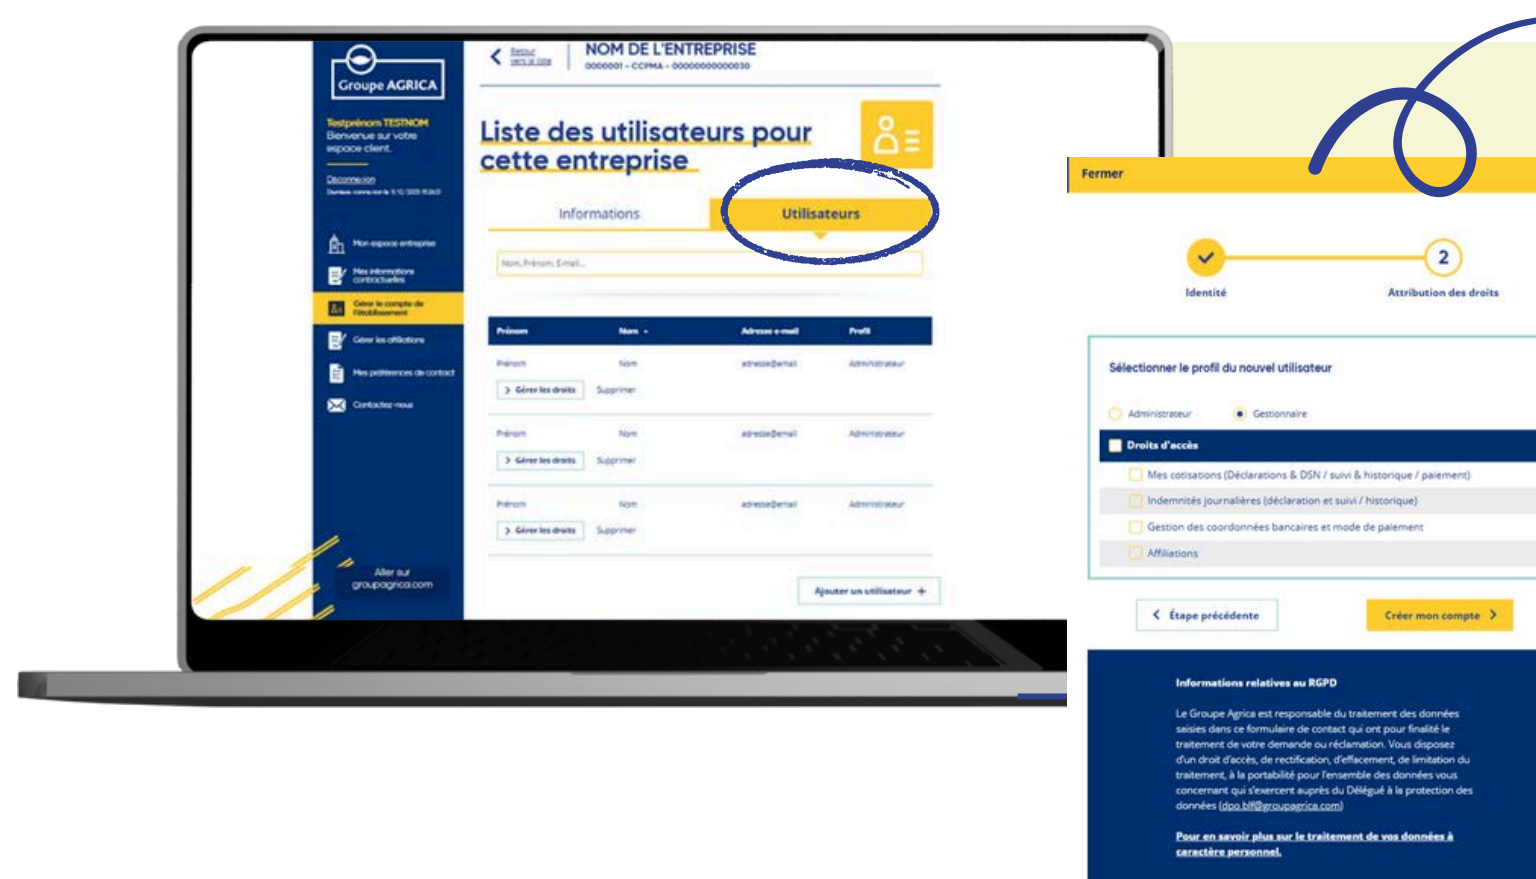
Groupe AGRICA

Testprénom TESTNOM
Bienvenue sur votre espace client.

Déconnexion
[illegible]

Mon espace entreprise
Mes informations contractuelles
Gérer le compte de l'établissement
Gérer les affiliations
Mes préférences de contact
Contactez-nous

Aller sur groupagrica.com

Retour vers la liste
NOM DE L'ENTREPRISE
0000001 - CCPMA - 00000000000030

Liste des utilisateurs pour cette entreprise

Informations
Utilisateurs

Nom, Prénom, E-mail...

| Prénom | Nom | Adresse e-mail | Profil |
|---|---|---|---|
| Prénom | Nom | adresse@email | Administrateur |
| Gérer les droits | Supprimer | | |
| Prénom | Nom | adresse@email | Administrateur |
| Gérer les droits | Supprimer | | |
| Prénom | Nom | adresse@email | Administrateur |
| Gérer les droits | Supprimer | | |

Ajouter un utilisateur +

Fermer

Identité
2
Attribution des droits

Sélectionner le profil du nouvel utilisateur

Administrateur
Gestionnaire

Droits d'accès
Mes cotisations (Déclarations & DSN / suivi & historique / paiement)
Indemnités journalières (déclaration et suivi / historique)
Gestion des coordonnées bancaires et mode de paiement
Affiliations

Étape précédente
Créer mon compte

Informations relatives au RGPD

Le Groupe Agrica est responsable du traitement des données saisies dans ce formulaire de contact qui ont pour finalité le traitement de votre demande ou réclamation. Vous disposez d'un droit d'accès, de rectification, d'effacement, de limitation du traitement, à la portabilité pour l'ensemble des données vous concernant qui s'exercent auprès du Délégué à la protection des données (dpo.bll@groupagrica.com)

Pour en savoir plus sur le traitement de vos données à caractère personnel.